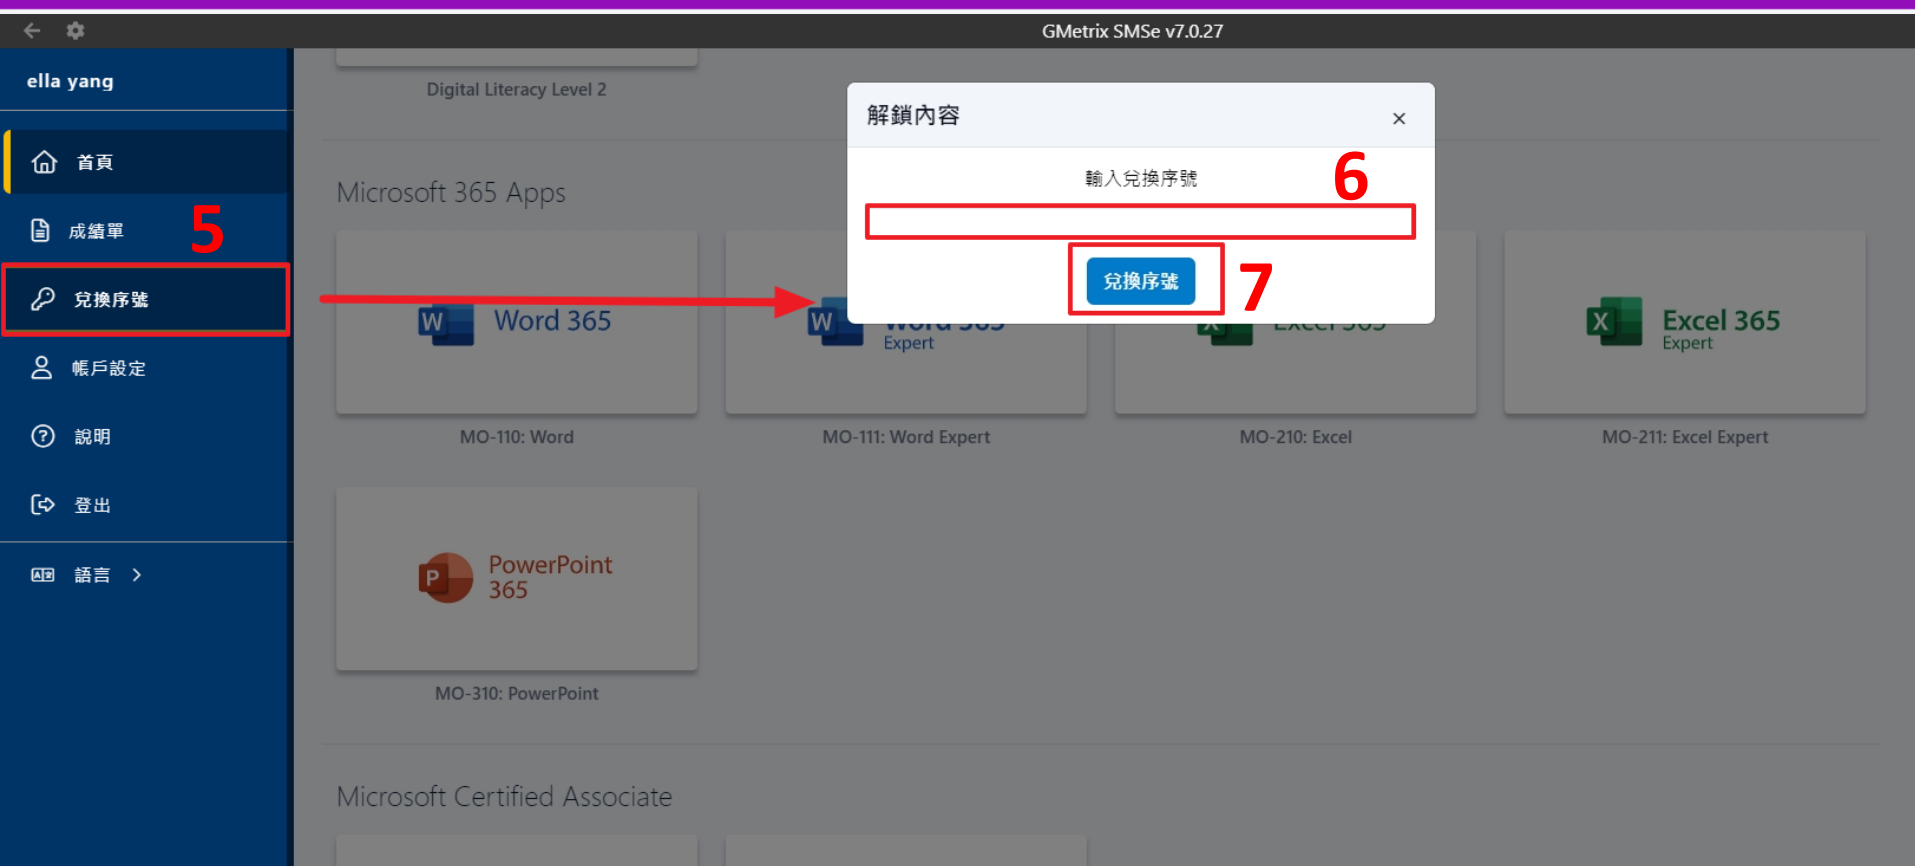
GMetrix SMSe v7.0.27

ella yang

首頁

成績單

5

兌換序號

帳戶設定

說明

登出

語言 >

Digital Literacy Level 2

Microsoft 365 Apps

Word 365

MO-110: Word

Expert

MO-111: Word Expert

MO-210: Excel

Excel 365
Expert

MO-211: Excel Expert

PowerPoint
365

MO-310: PowerPoint

Microsoft Certified Associate

解鎖內容

×

輸入兌換序號

6

兌換序號

7